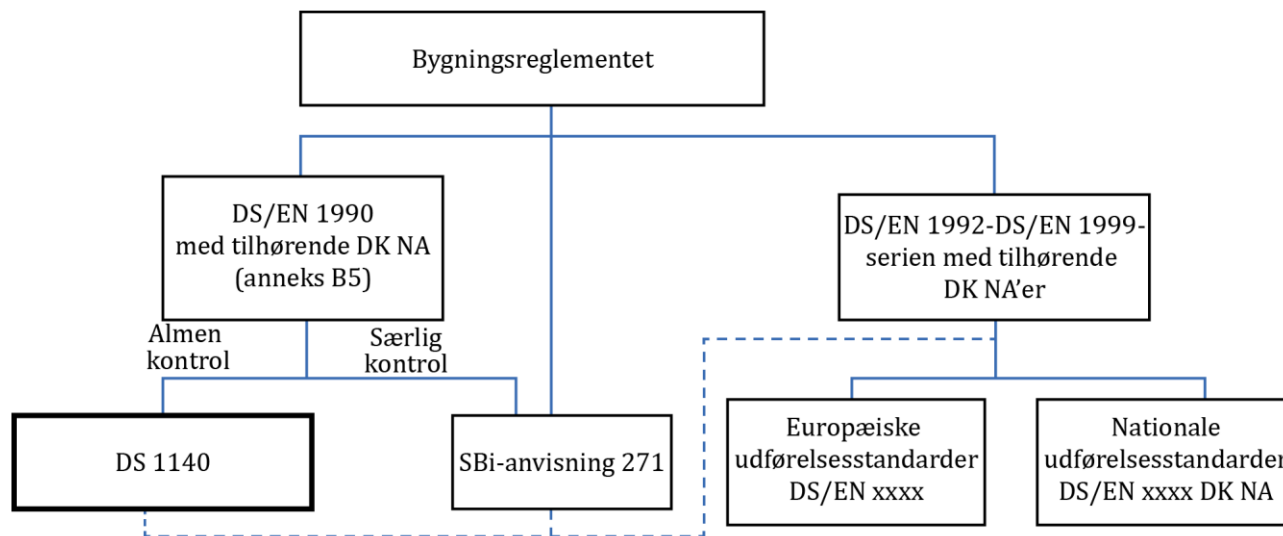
Bygningsreglementet

DS/EN 1990 med tilhørende DK NA (anneks B5)

DS/EN 1992-DS/EN 1999-serien med tilhørende DK NA'er

Almen kontrol

Særlig kontrol

DS 1140

SBi-anvisning 271

Europæiske udførelsesstandarder DS/EN xxxx

Nationale udførelsesstandarder DS/EN xxxx DK NA